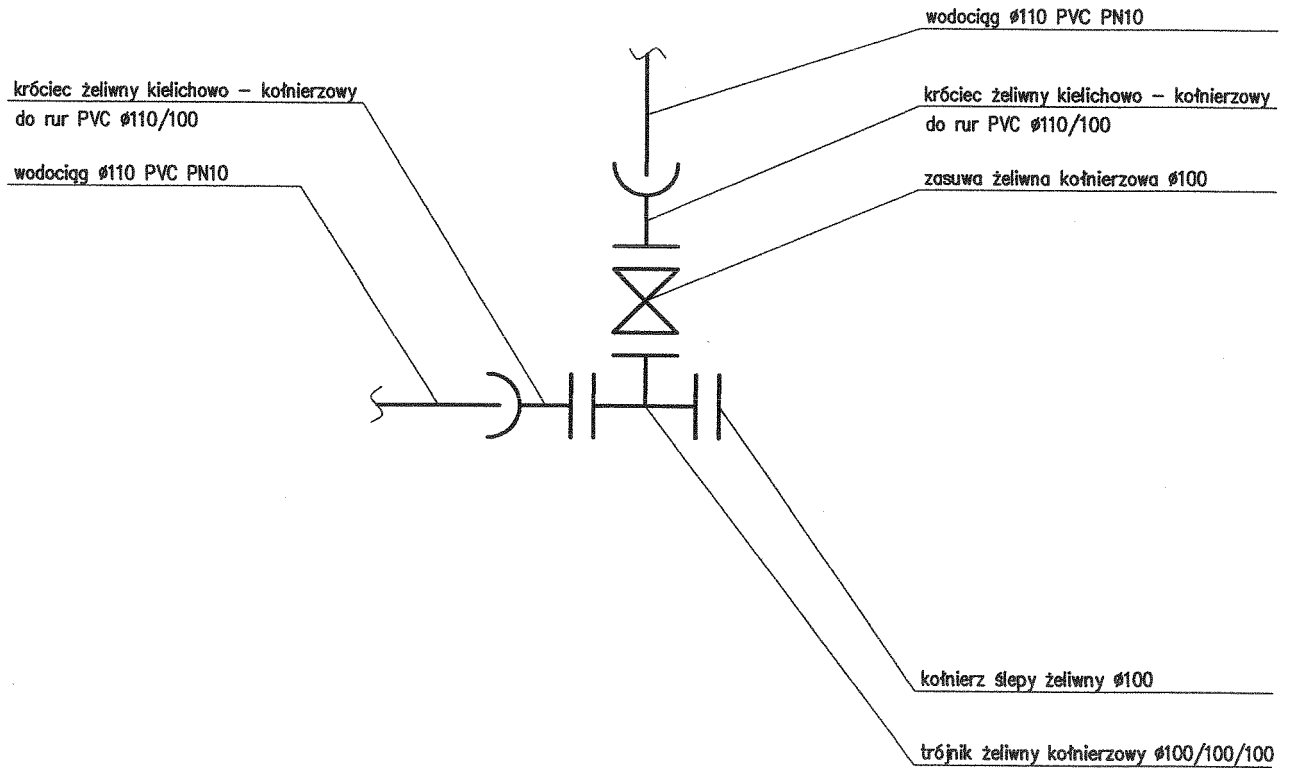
wodociąg ø110 PVC PN10

króciec żeliwny kielichowo – kołnierzowy
do rur PVC ø110/100

króciec żeliwny kielichowo – kołnierzowy
do rur PVC ø110/100

zasuwa żeliwna kołnierzowa ø100

wodociąg ø110 PVC PN10

kołnierz ślepy żeliwny ø100

trójnik żeliwny kołnierzowy ø100/100/100